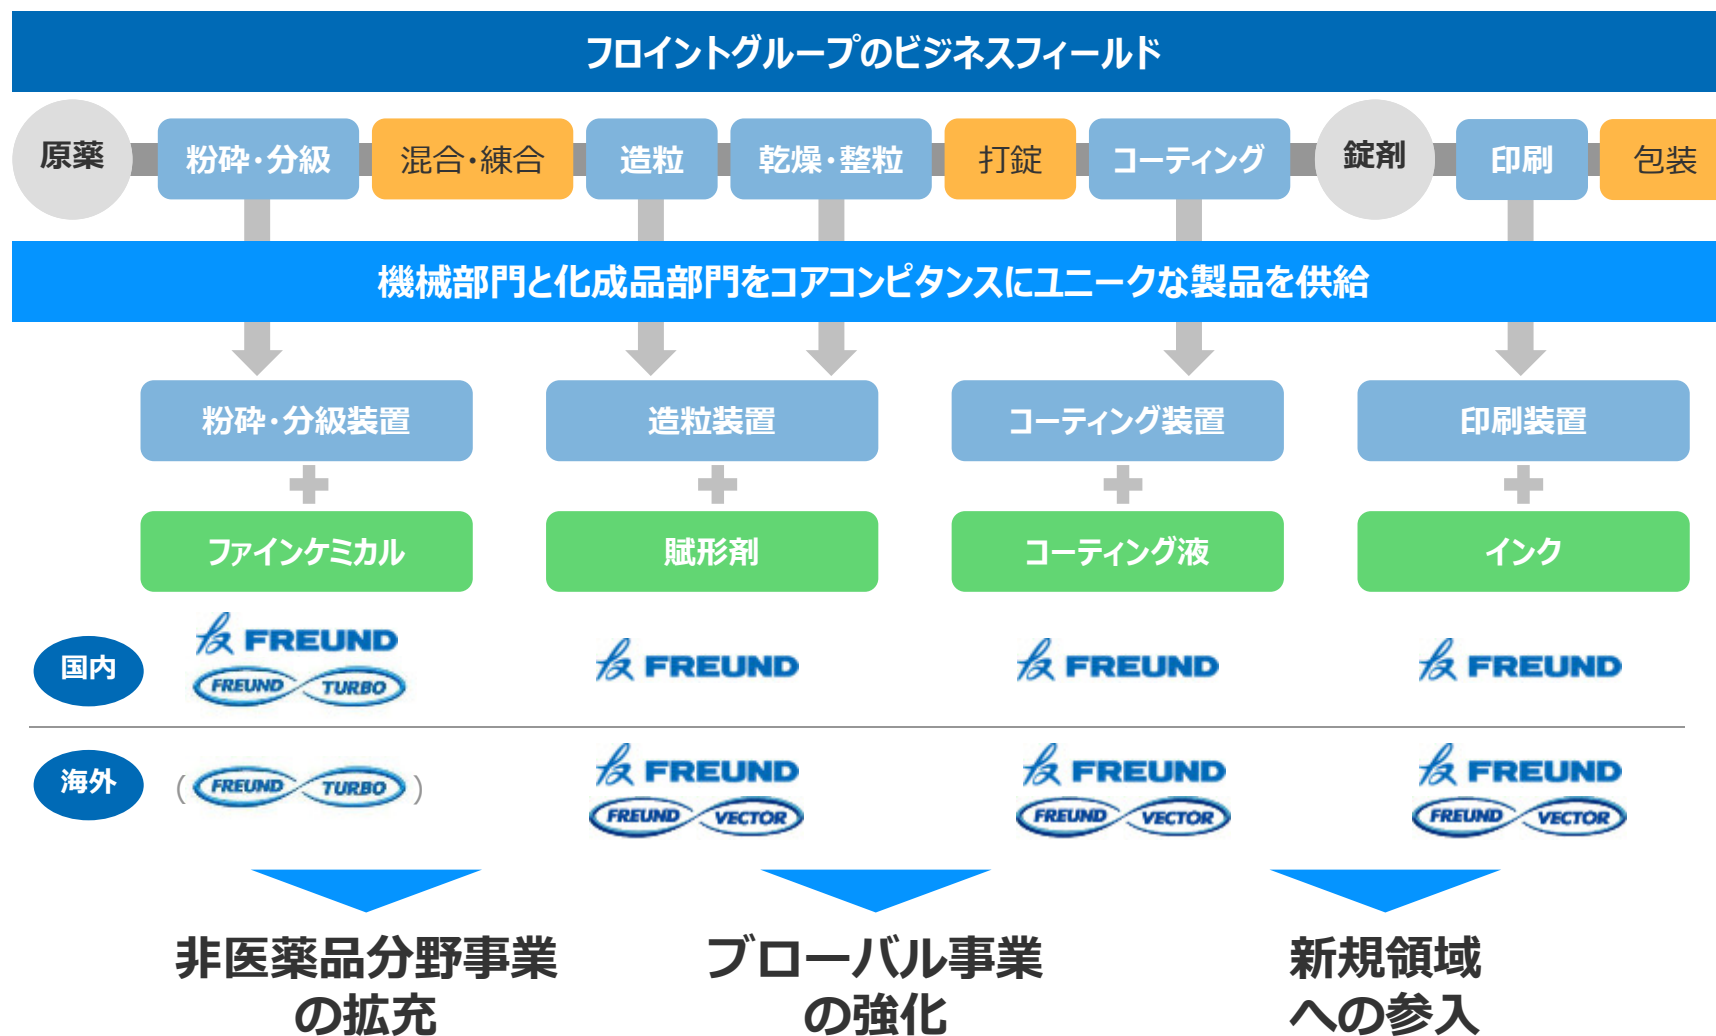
フロイントグループのビジネスフィールド

原薬

粉砕・分級

混合・練合

造粒

乾燥・整粒

打錠

コーティング

錠剤

印刷

包装

機械部門と化成品部門をコアコンピタンスにユニークな製品を供給

粉砕・分級装置

造粒装置

コーティング装置

印刷装置

ファインケミカル

賦形剤

コーティング液

インク

国内

FREUND

FREUND TURBO

FREUND

FREUND

FREUND

海外

( FREUND TURBO )

FREUND

FREUND VECTOR

FREUND

FREUND VECTOR

FREUND

FREUND VECTOR

非医薬品分野事業の拡充

グローバル事業の強化

新規領域への参入